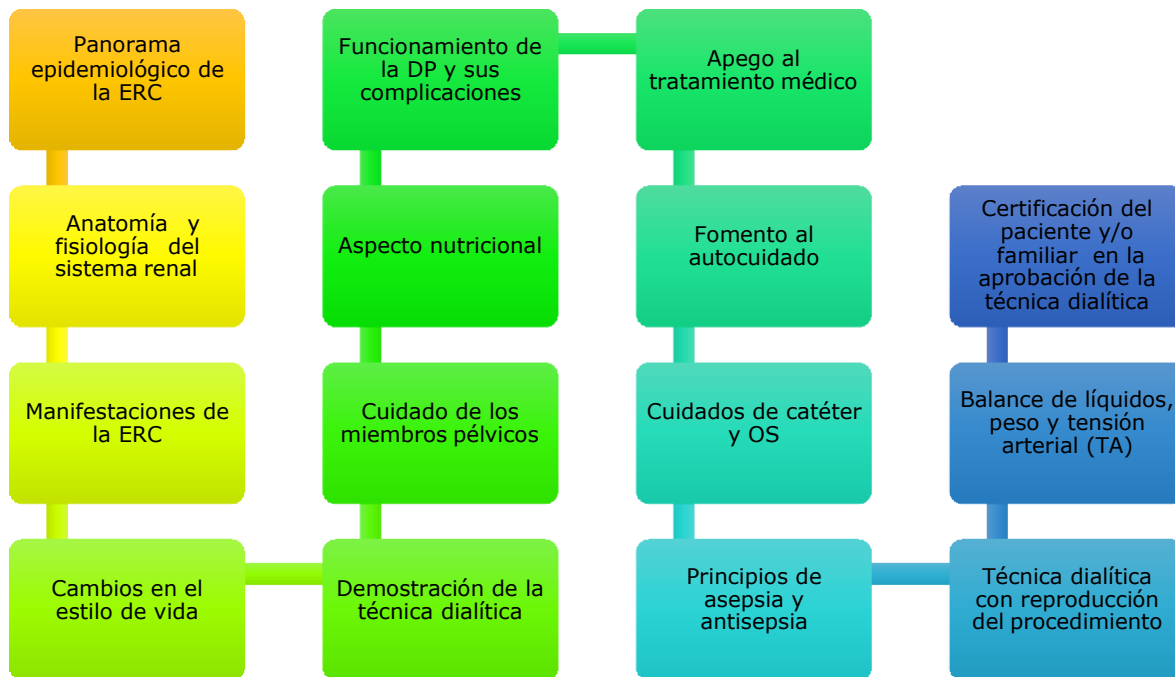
Panorama epidemiológico de la ERC

Anatomía y fisiología del sistema renal

Manifestaciones de la ERC

Cambios en el estilo de vida

Demostración de la técnica dialítica

Cuidado de los miembros pélvicos

Aspecto nutricional

Funcionamiento de la DP y sus complicaciones

Apego al tratamiento médico

Fomento al autocuidado

Cuidados de catéter y OS

Principios de asepsia y antisepsia

Técnica dialítica con reproducción del procedimiento

Balance de líquidos, peso y tensión arterial (TA)

Certificación del paciente y/o familiar en la aprobación de la técnica dialítica